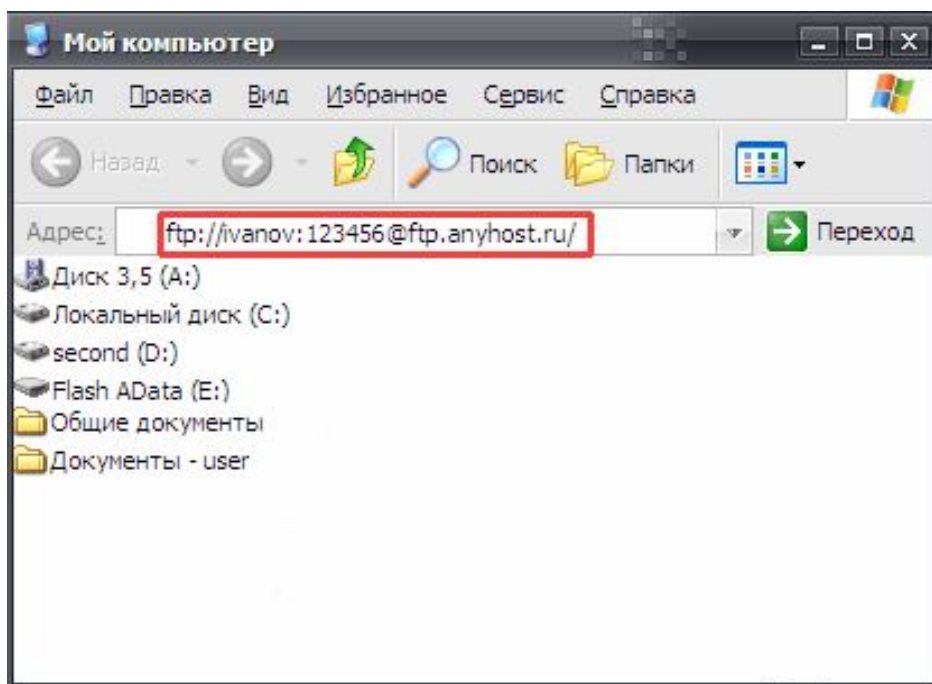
Мой компьютер

Файл Правка Вид Избранное Сервис Справка

Назад Поиск Папки

Адрес: ftp://ivanov:123456@ftp.anyhost.ru/ Переход

Диск 3,5 (A:)
Локальный диск (C:)
second (D:)
Flash AData (E:)
Общие документы
Документы - user